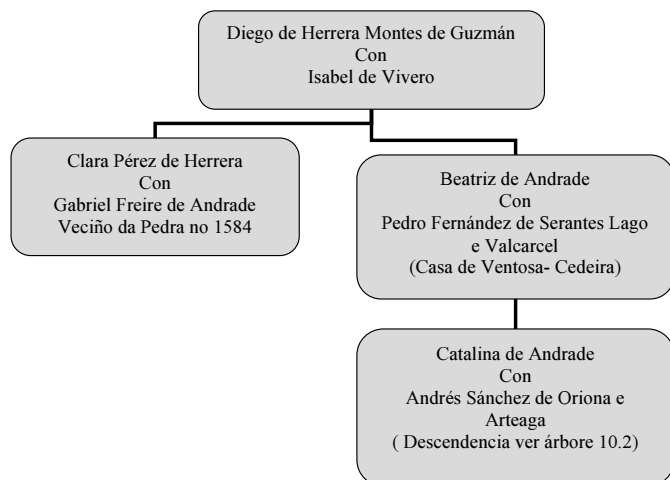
Diego de Herrera Montes de Guzmán
Con
Isabel de Vivero

Clara Pérez de Herrera
Con
Gabriel Freire de Andrade
Veciño da Pedra no 1584

Beatriz de Andrade
Con
Pedro Fernández de Serantes Lago e Valcarcel
(Casa de Ventosa- Cedeira)

Catalina de Andrade
Con
Andrés Sánchez de Oriona e Arteaga
( Descendencia ver árbore 10.2)